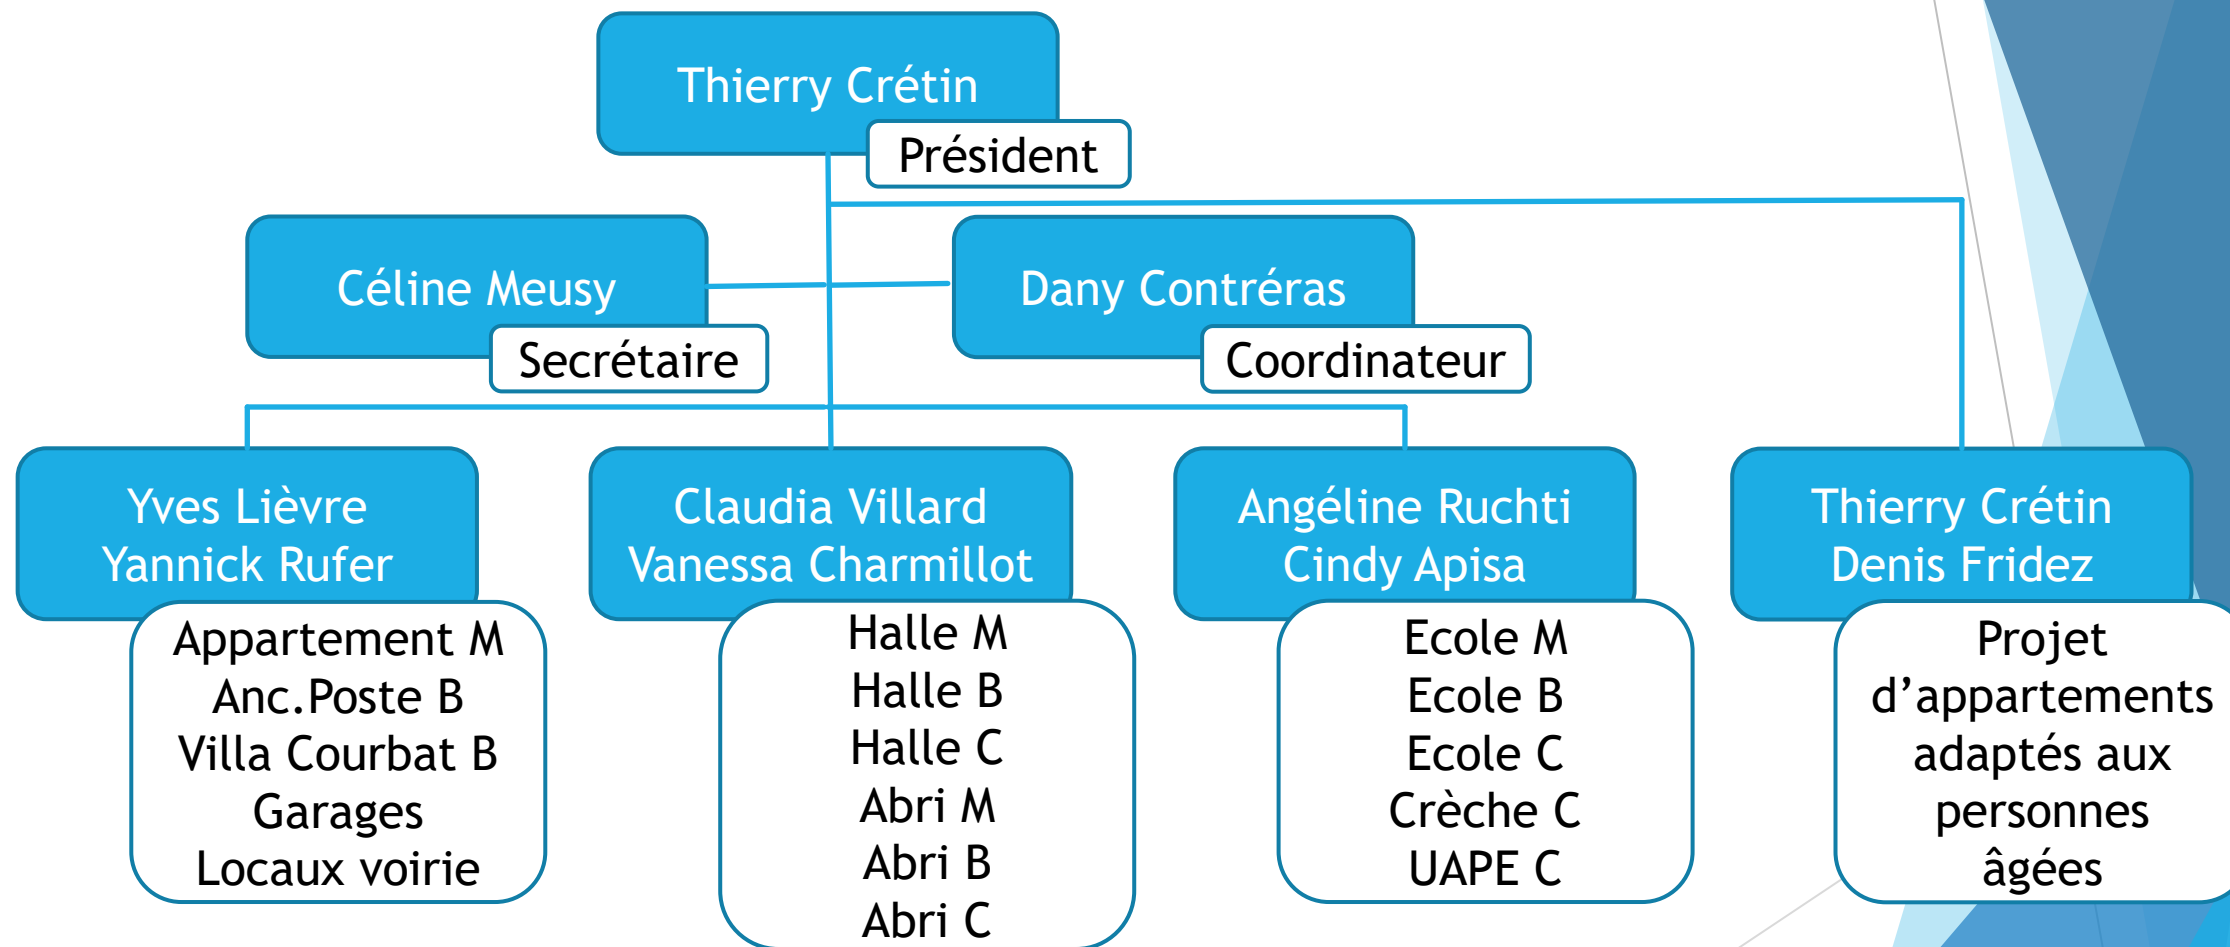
Thierry Crétin
Président

Céline Meusy
Secrétaire

Dany Contréras
Coordinateur

Yves Lièvre
Yannick Rufer

Appartement M
Anc.Poste B
Villa Courbat B
Garages
Locaux voirie

Claudia Villard
Vanessa Charmillot

Halle M
Halle B
Halle C
Abri M
Abri B
Abri C

Angéline Ruchti
Cindy Apisa

Ecole M
Ecole B
Ecole C
Crèche C
UAPE C

Thierry Crétin
Denis Fridez

Projet d'appartements adaptés aux personnes âgées